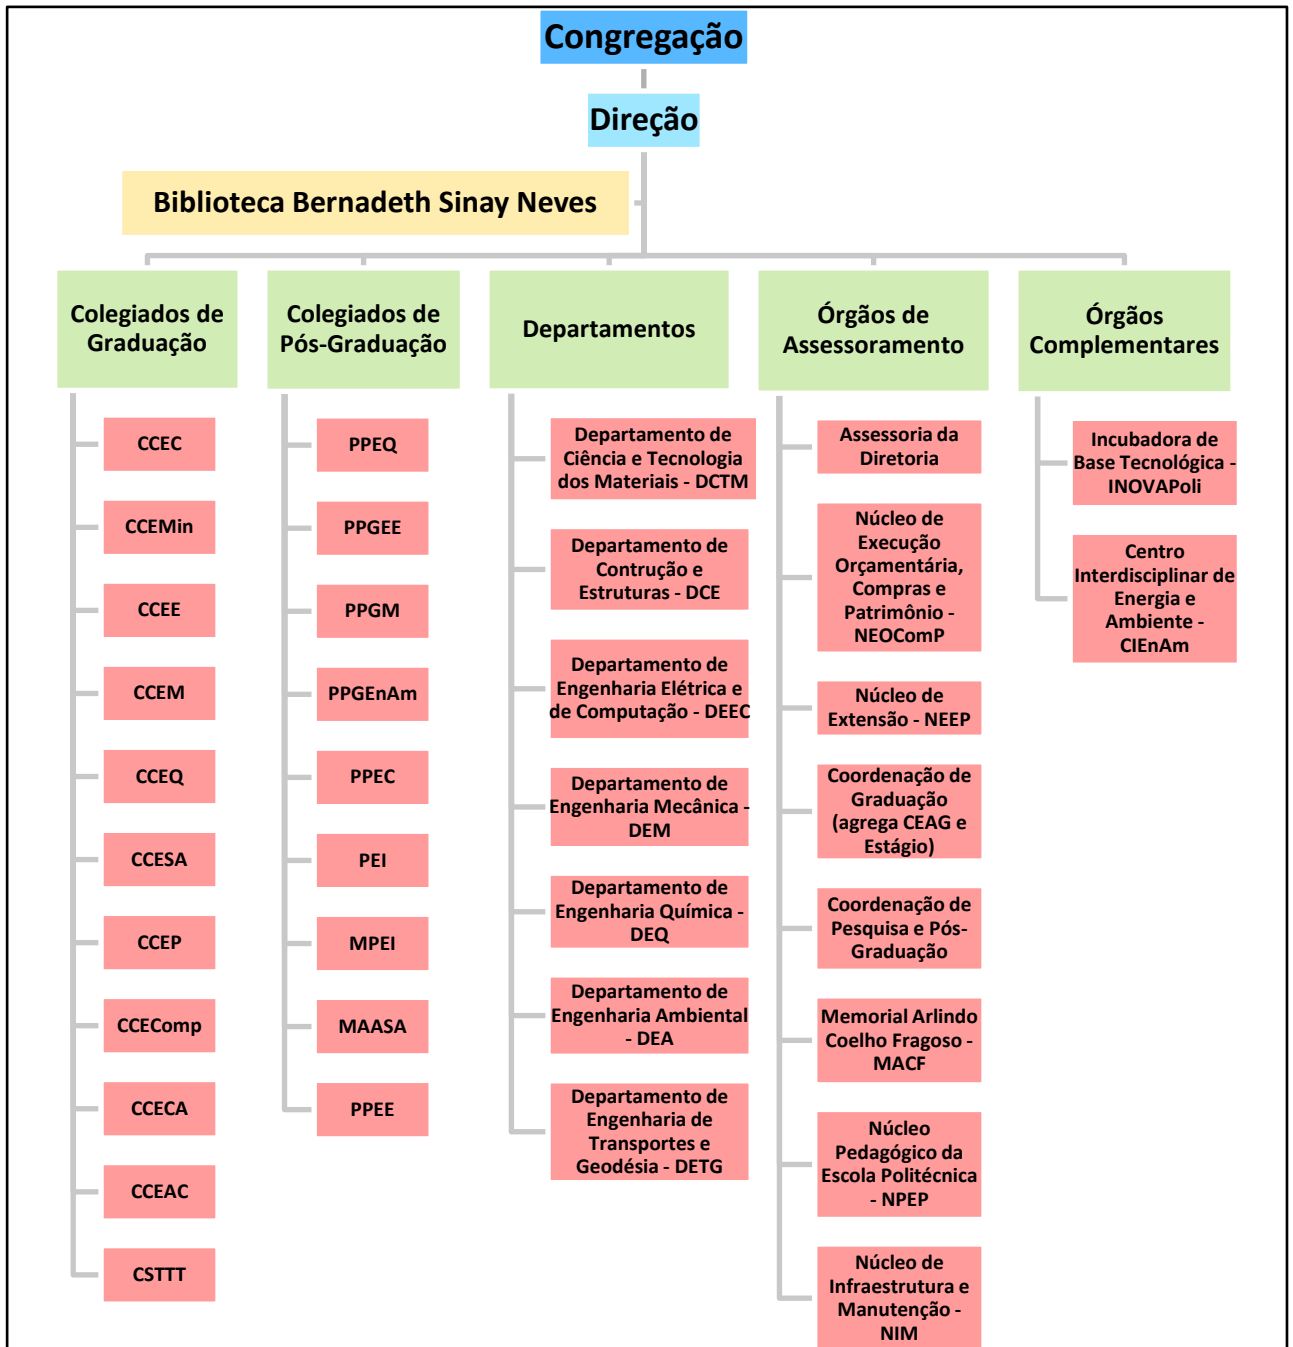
Congregação

Direção

Biblioteca Bernadeth Sinay Neves

Colegiados de Graduação

CCEC

CCEMin

CCEE

CCEM

CCEQ

CCESA

CCEP

CCEComp

CCECA

CCEAC

CSTTT

Colegiados de Pós-Graduação

PPEQ

PPGEE

PPGM

PPGEnAm

PPEC

PEI

MPEI

MAASA

PPEE

Departamentos

Departamento de Ciência e Tecnologia dos Materiais - DCTM

Departamento de Contrução e Estruturas - DCE

Departamento de Engenharia Elétrica e de Computação - DEEC

Departamento de Engenharia Mecânica - DEM

Departamento de Engenharia Química - DEQ

Departamento de Engenharia Ambiental - DEA

Departamento de Engenharia de Transportes e Geodésia - DETG

Órgãos de Assessoramento

Assessoria da Diretoria

Núcleo de Execução Orçamentária, Compras e Patrimônio - NEOComP

Núcleo de Extensão - NEEP

Coordenação de Graduação (agrega CEAG e Estágio)

Coordenação de Pesquisa e Pós-Graduação

Memorial Arlindo Coelho Fragoso - MACF

Núcleo Pedagógico da Escola Politécnica - NPEP

Núcleo de Infraestrutura e Manutenção - NIM

Órgãos Complementares

Incubadora de Base Tecnológica - INOVAPoli

Centro Interdisciplinar de Energia e Ambiente - CIEnAm